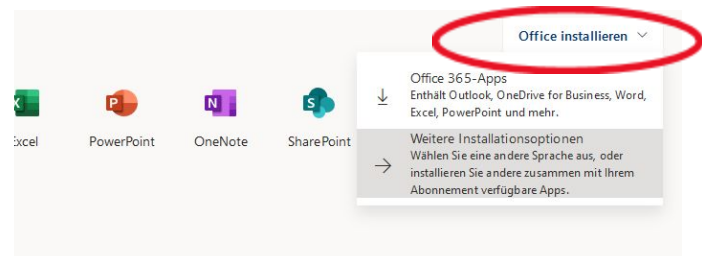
Office installieren

xcel PowerPoint OneNote SharePoint

Office 365-Apps
Enthält Outlook, OneDrive for Business, Word, Excel, PowerPoint und mehr.

Weitere Installationsoptionen
Wählen Sie eine andere Sprache aus, oder installieren Sie andere zusammen mit Ihrem Abonnement verfügbare Apps.